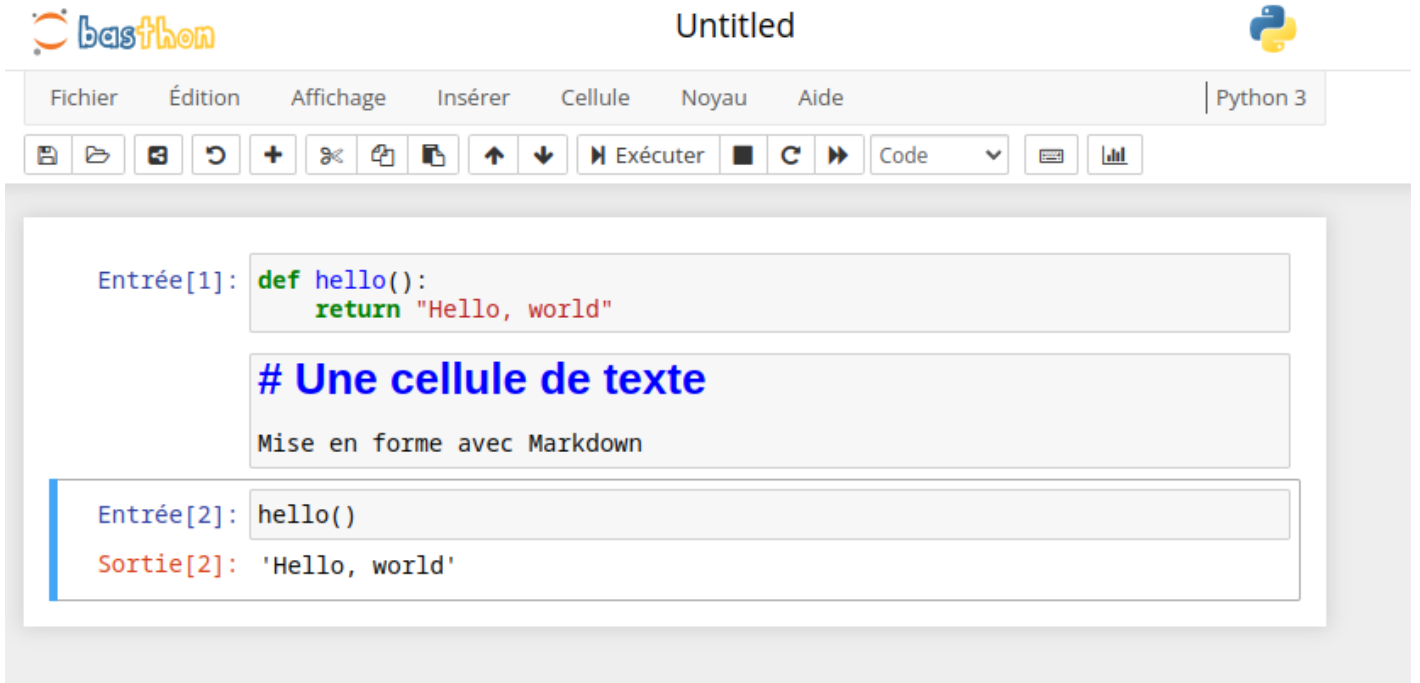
basthon

Untitled

Fichier Édition Affichage Insérer Cellule Noyau Aide

Python 3

Exécuter

Code

Entrée[1]: def hello():
    return "Hello, world"

# Une cellule de texte

Mise en forme avec Markdown

Entrée[2]: hello()

Sortie[2]: 'Hello, world'